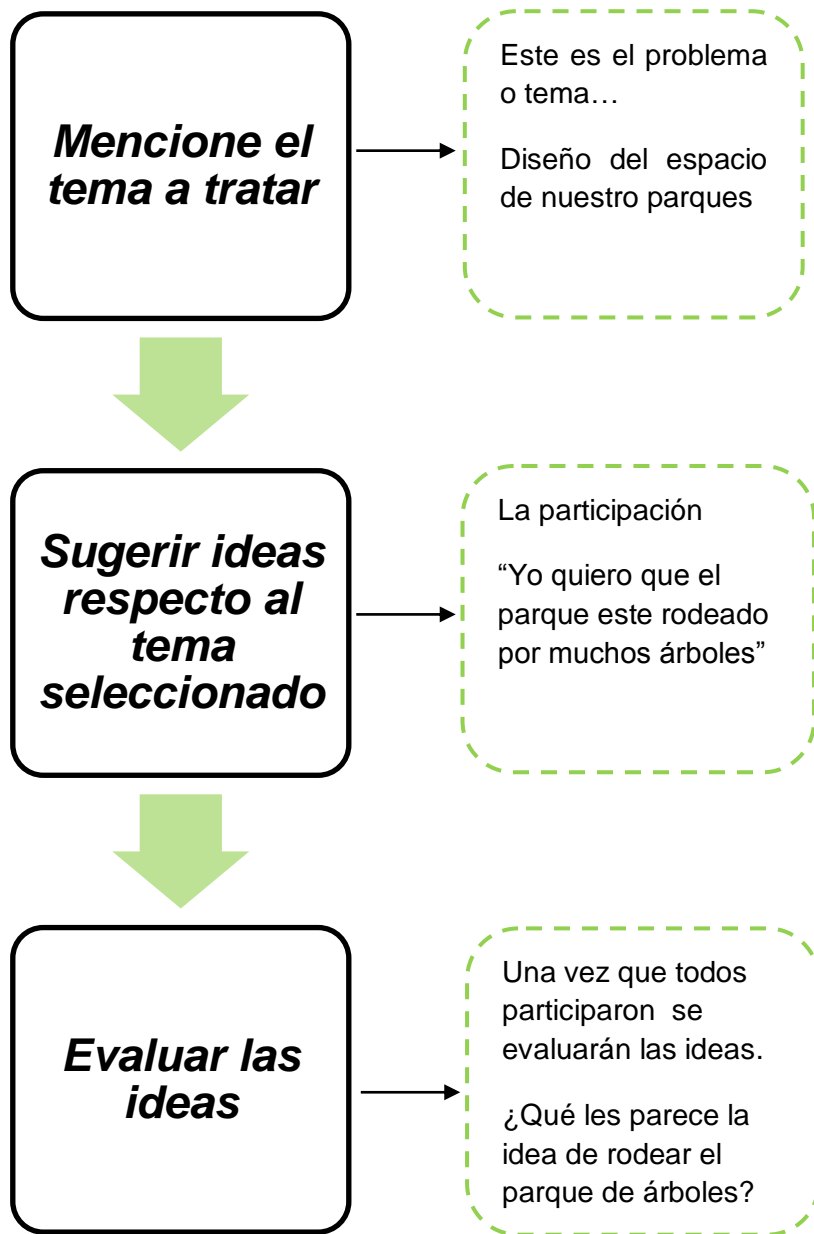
Mencione el tema a tratar

Este es el problema o tema…

Diseño del espacio de nuestro parques

Sugerir ideas respecto al tema seleccionado

La participación

“Yo quiero que el parque este rodeado por muchos árboles”

Evaluar las ideas

Una vez que todos participaron se evaluarán las ideas.

¿Qué les parece la idea de rodear el parque de árboles?